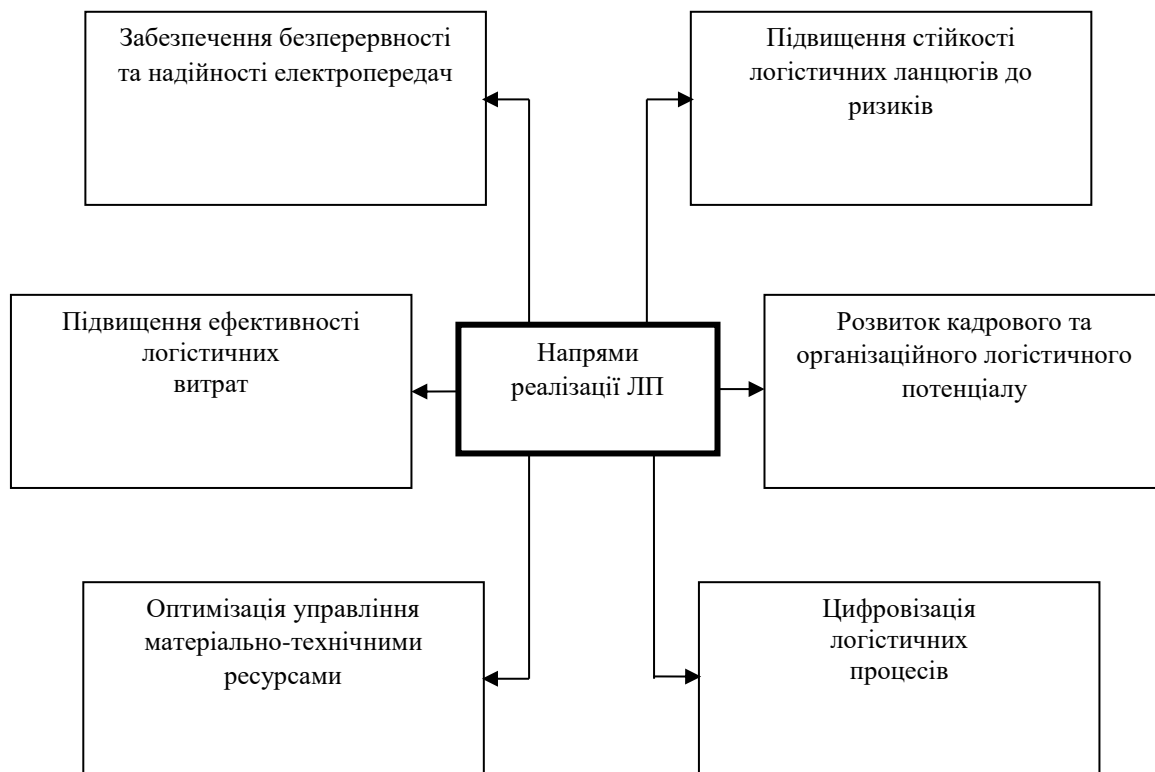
Забезпечення безперервності та надійності електропередач

Підвищення стійкості логістичних ланцюгів до ризиків

Підвищення ефективності логістичних витрат

Напрями реалізації ЛП

Розвиток кадрового та організаційного логістичного потенціалу

Оптимізація управління матеріально-технічними ресурсами

Цифровізація логістичних процесів